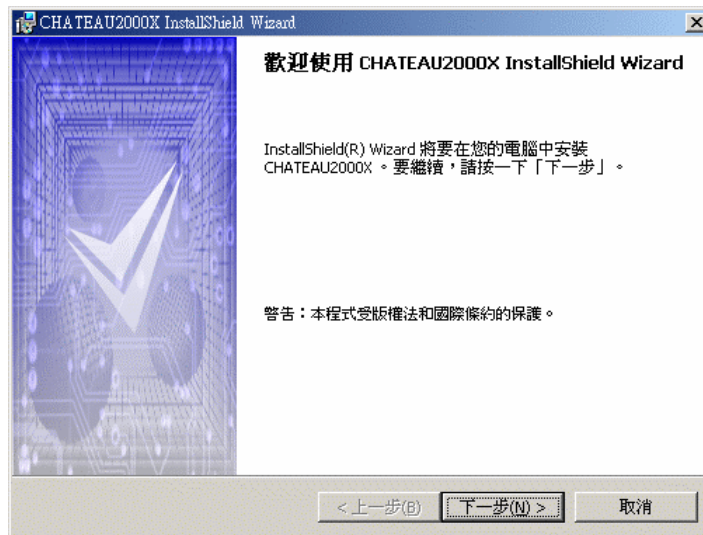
CHATEAU2000X InstallShield Wizard

歡迎使用 CHATEAU2000X InstallShield Wizard

InstallShield(R) Wizard 將要在您的電腦中安裝 CHATEAU2000X。要繼續，請按一下「下一步」。

警告：本程式受版權法和國際條約的保護。

< 上一步(B)
下一步(N) >
取消